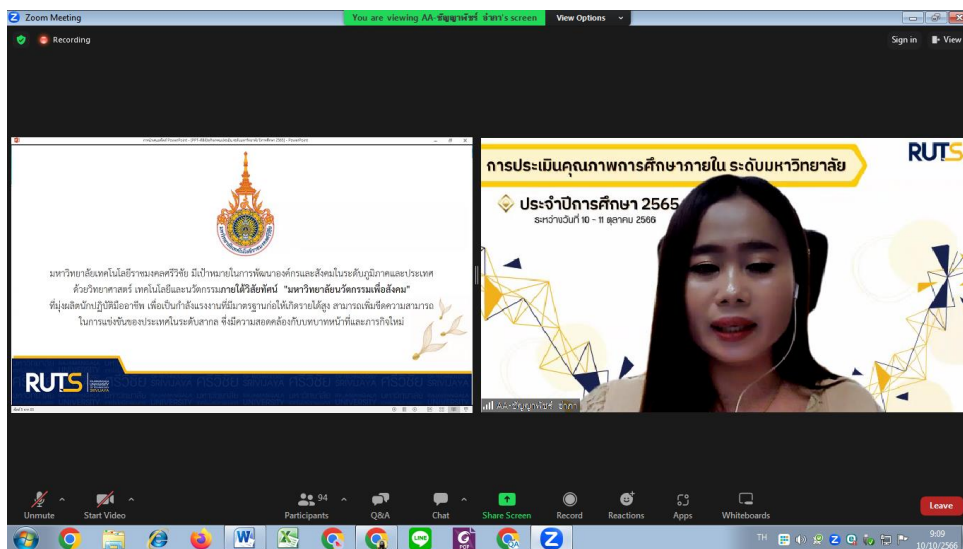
Zoom Meeting

You are viewing AA-ชัญญาพัชร์ ฉ่ำภา's screen

View Options

Recording

Sign in

View

มหาวิทยาลัยเทคโนโลยีราชมงคลศรีวิชัย มีเป้าหมายในการพัฒนาองค์กรและสังคมในระดับภูมิภาคและประเทศ ด้วยวิทยาศาสตร์ เทคโนโลยีและนวัตกรรมภายใต้วิสัยทัศน์ "มหาวิทยาลัยนวัตกรรมเพื่อสังคม" ที่มุ่งผลิตนักปฏิบัติมืออาชีพ เพื่อเป็นกำลังแรงงานที่มีมาตรฐานก่อให้เกิดรายได้สูง สามารถเพิ่มขีดความสามารถในการแข่งขันของประเทศในระดับสากล ซึ่งมีความสอดคล้องกับบทบาทหน้าที่และภารกิจใหม่

RUTS

การประเมินคุณภาพการศึกษาภายใน ระดับมหาวิทยาลัย

RUTS

ประจำปีการศึกษา 2565

ระหว่างวันที่ 10 - 11 ตุลาคม 2566

AA-ชัญญาพัชร์ ฉ่ำภา

Unmute

Start Video

94

Participants

Q&A

Chat

Share Screen

Record

Reactions

Apps

Whiteboards

Leave

TH

9:09

10/10/2566